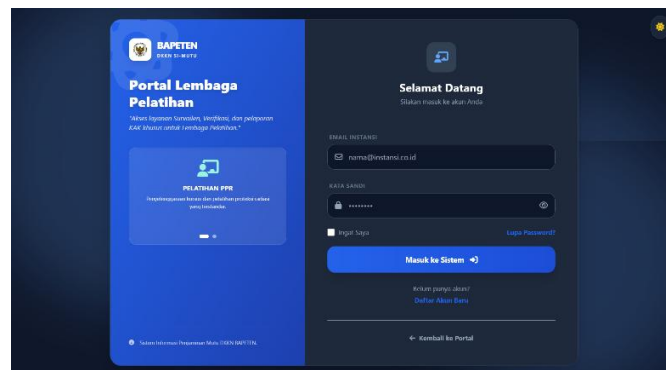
BAPETEN
DKKN SI-MUTU

Portal Lembaga Pelatihan

"Akses layanan Surveilen, Verifikasi, dan pelaporan KAK khusus untuk Lembaga Pelatihan."

PELATIHAN PPR

Penyelenggaraan kursus dan pelatihan proteksi radiasi yang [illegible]

Sistem Informasi Penjaminan Mutu DKKN BAPETEN.

Selamat Datang

Silakan masuk ke akun Anda

EMAIL INSTANSI

nama@instansi.co.id

KATA SANDI

••••••••

Ingat Saya

Lupa Password?

Masuk ke Sistem

Belum punya akun?

Daftar Akun Baru

← Kembali ke Portal